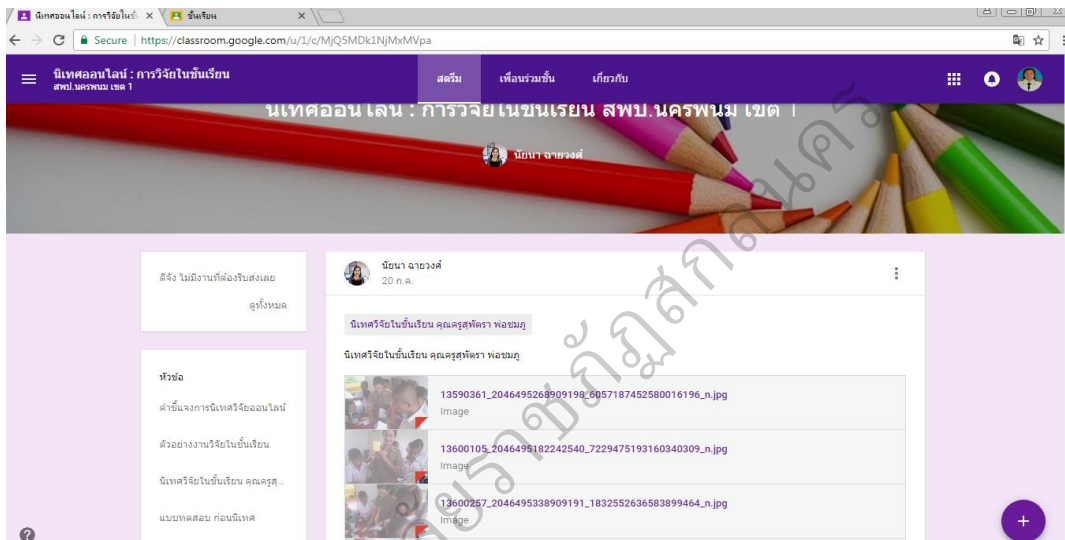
นิเทศออนไลน์ : การวิจัยในชั้ ×
ชั้นเรียน ×

Secure | https://classroom.google.com/u/1/c/MjQ5MDk1NjMxMVpa

นิเทศออนไลน์ : การวิจัยในชั้นเรียน
สพป.นครพนม เขต 1

สตรีม
เพื่อนร่วมชั้น
เกี่ยวกับ

นิเทศออนไลน์ : การวิจัยในชั้นเรียน สพป.นครพนม เขต 1

นัยนา ฉายวงศ์

ดีจัง ไม่มีงานที่ต้องรีบส่งเลย
ดูทั้งหมด

หัวข้อ
คำชี้แจงการนิเทศวิจัยออนไลน์
ตัวอย่างงานวิจัยในชั้นเรียน
นิเทศวิจัยในชั้นเรียน คุณครูสุ...
แบบทดสอบ ก่อนนิเทศ

นัยนา ฉายวงศ์
20 ก.ค.

นิเทศวิจัยในชั้นเรียน คุณครูสุพัตรา พ่อชมภู

นิเทศวิจัยในชั้นเรียน คุณครูสุพัตรา พ่อชมภู

13590361_2046495268909198_6057187452580016196_n.jpg
Image

13600105_2046495182242540_7229475193160340309_n.jpg
Image

13600257_2046495338909191_1832552636583899464_n.jpg
Image

มหาวิทยาลัยราชภัฏสกลนคร